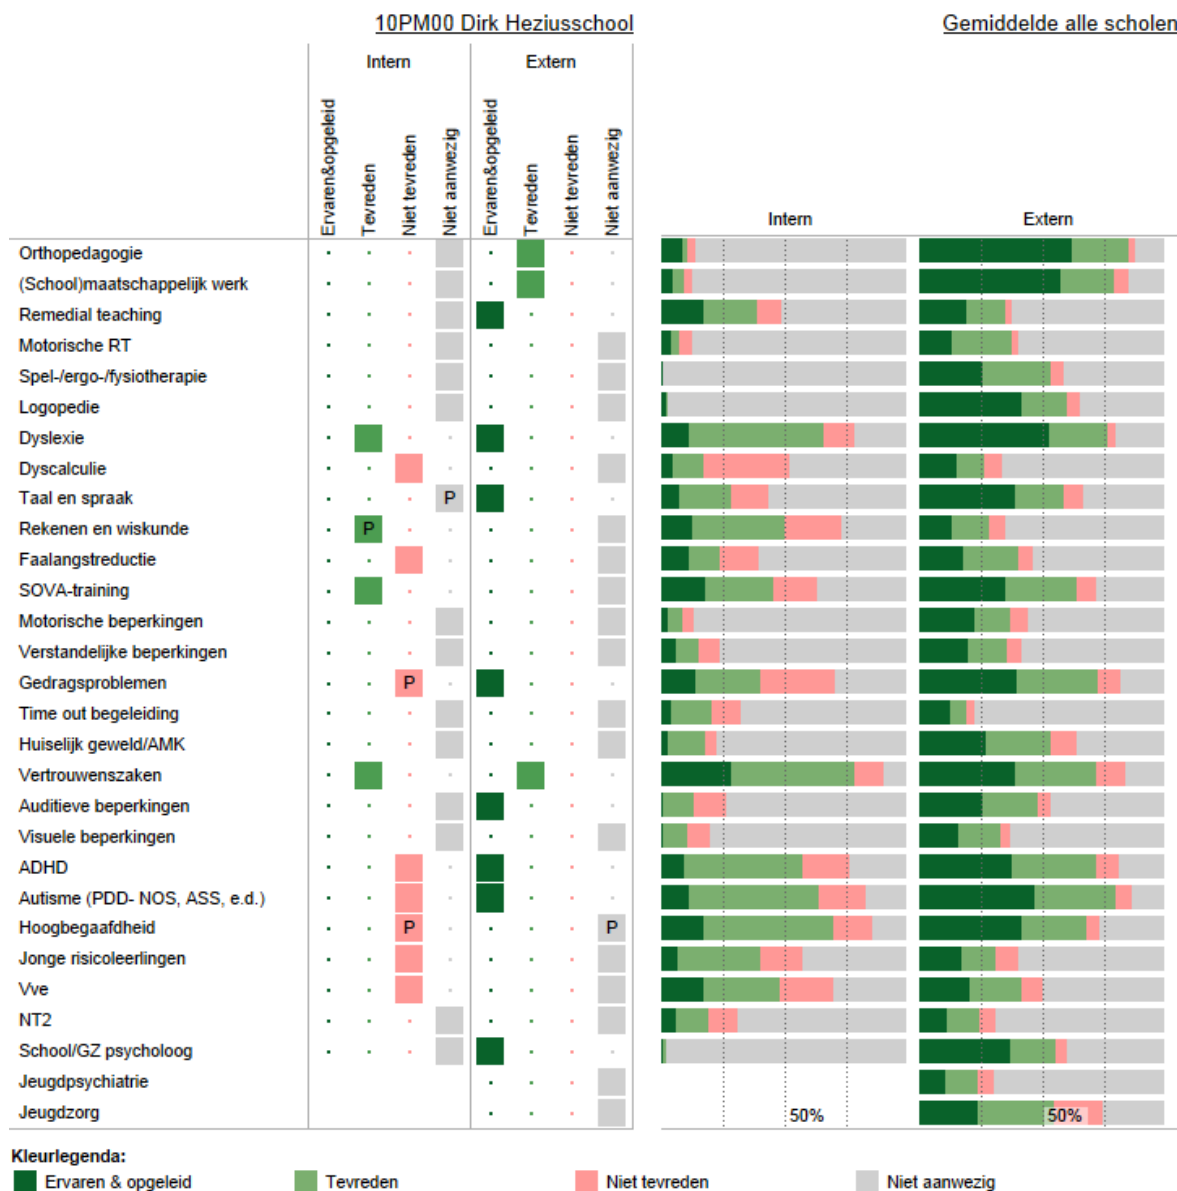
10PM00 Dirk Heziusschool

Gemiddelde alle scholen

Intern

Extern

Ervaren&opgeleid
Tevreden
Niet tevreden
Niet aanwezig

Ervaren&opgeleid
Tevreden
Niet tevreden
Niet aanwezig

Intern

Extern

Orthopedagogie
(School)maatschappelijk werk
Remedial teaching
Motorische RT
Spel-/ergo-/fysiotherapie
Logopedie
Dyslexie
Dyscalculie
Taal en spraak
Rekenen en wiskunde
Faalangstreductie
SOVA-training
Motorische beperkingen
Verstandelijke beperkingen
Gedragsproblemen
Time out begeleiding
Huiselijk geweld/AMK
Vertrouwenszaken
Auditieve beperkingen
Visuele beperkingen
ADHD
Autisme (PDD- NOS, ASS, e.d.)
Hoogbegaafdheid
Jonge risicoleerlingen
Vve
NT2
School/GZ psycholoog
Jeugdpsychiatrie
Jeugdzorg

P
P
P
P
P

50%
50%

Kleurlegenda:
Ervaren & opgeleid
Tevreden
Niet tevreden
Niet aanwezig